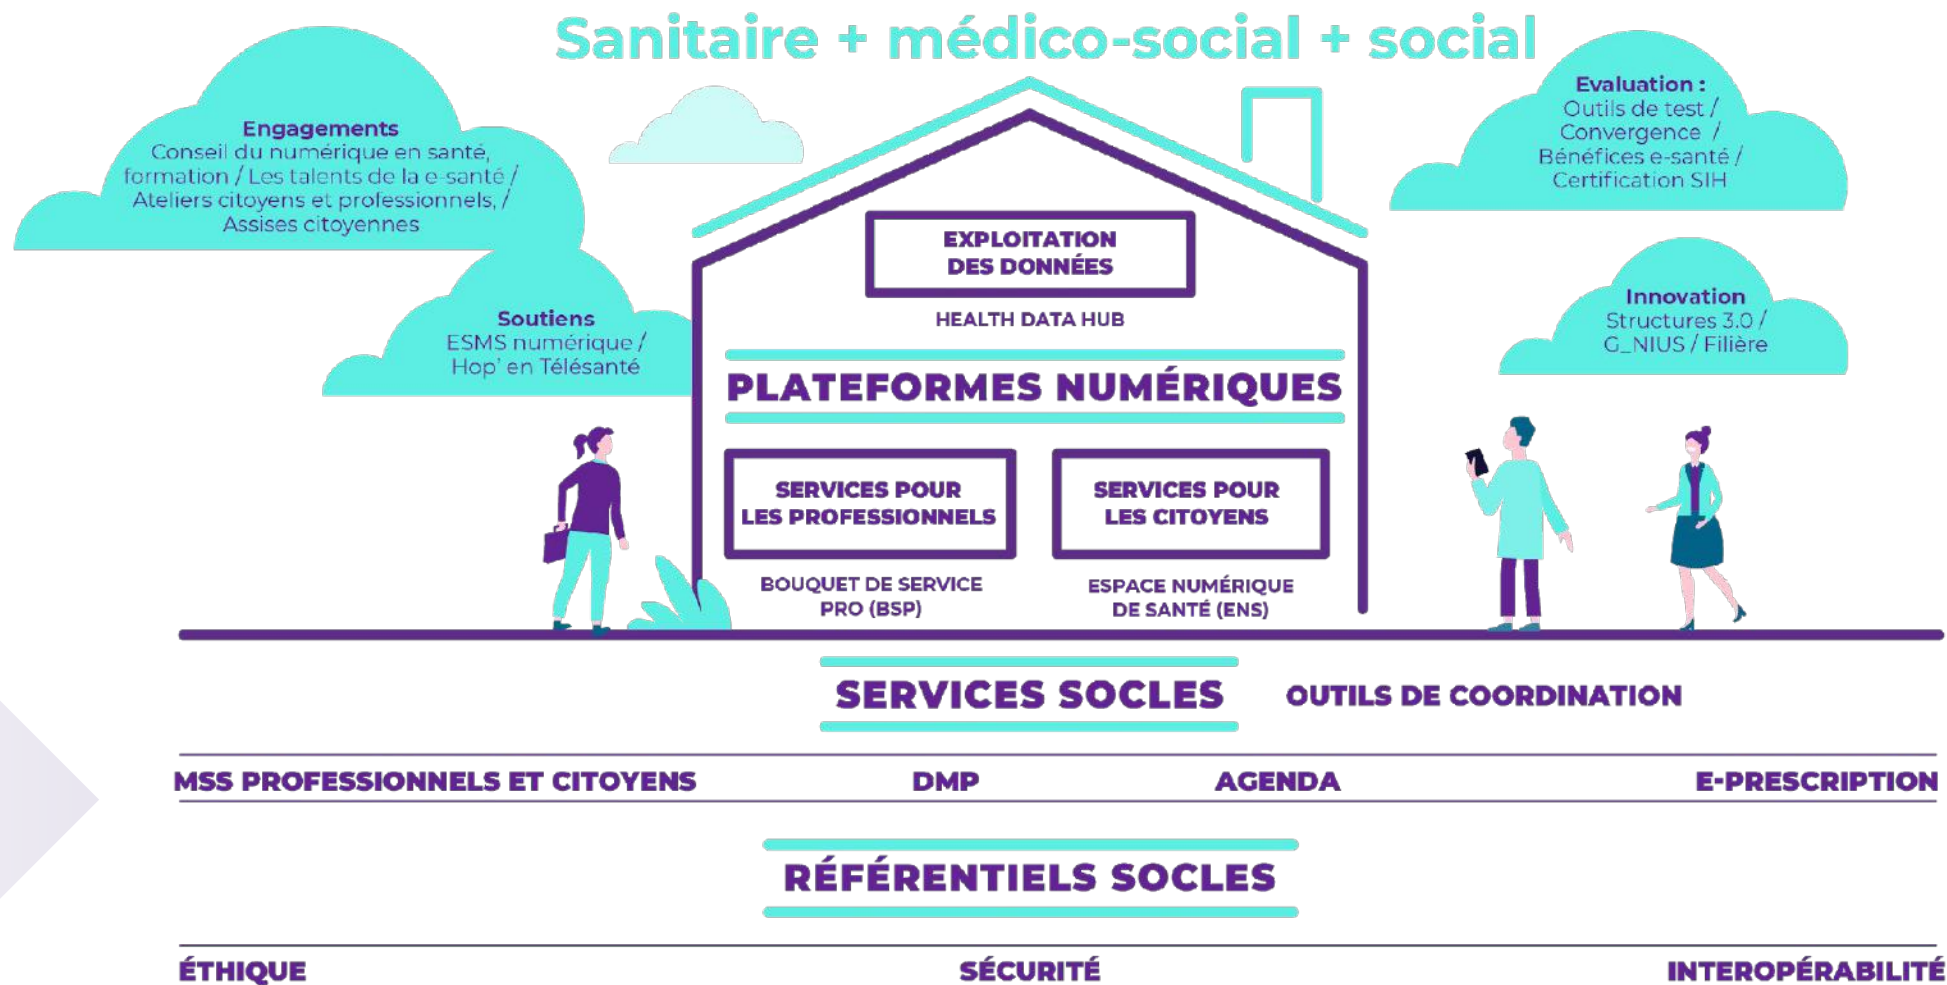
Sanitaire + médico-social + social

Engagements
Conseil du numérique en santé, formation / Les talents de la e-santé / Ateliers citoyens et professionnels, / Assises citoyennes

Soutiens
ESMS numérique / Hop' en Télésanté

Evaluation :
Outils de test / Convergence / Bénéfices e-santé / Certification SIH

Innovation
Structures 3.0 / G_NIUS / Filière

EXPLOITATION DES DONNÉES

HEALTH DATA HUB

PLATEFORMES NUMÉRIQUES

SERVICES POUR LES PROFESSIONNELS

BOUQUET DE SERVICE PRO (BSP)

SERVICES POUR LES CITOYENS

ESPACE NUMÉRIQUE DE SANTÉ (ENS)

SERVICES SOCLES

OUTILS DE COORDINATION

MSS PROFESSIONNELS ET CITOYENS
DMP
AGENDA
E-PRESCRIPTION

RÉFÉRENTIELS SOCLES

ÉTHIQUE
SÉCURITÉ
INTEROPÉRABILITÉ